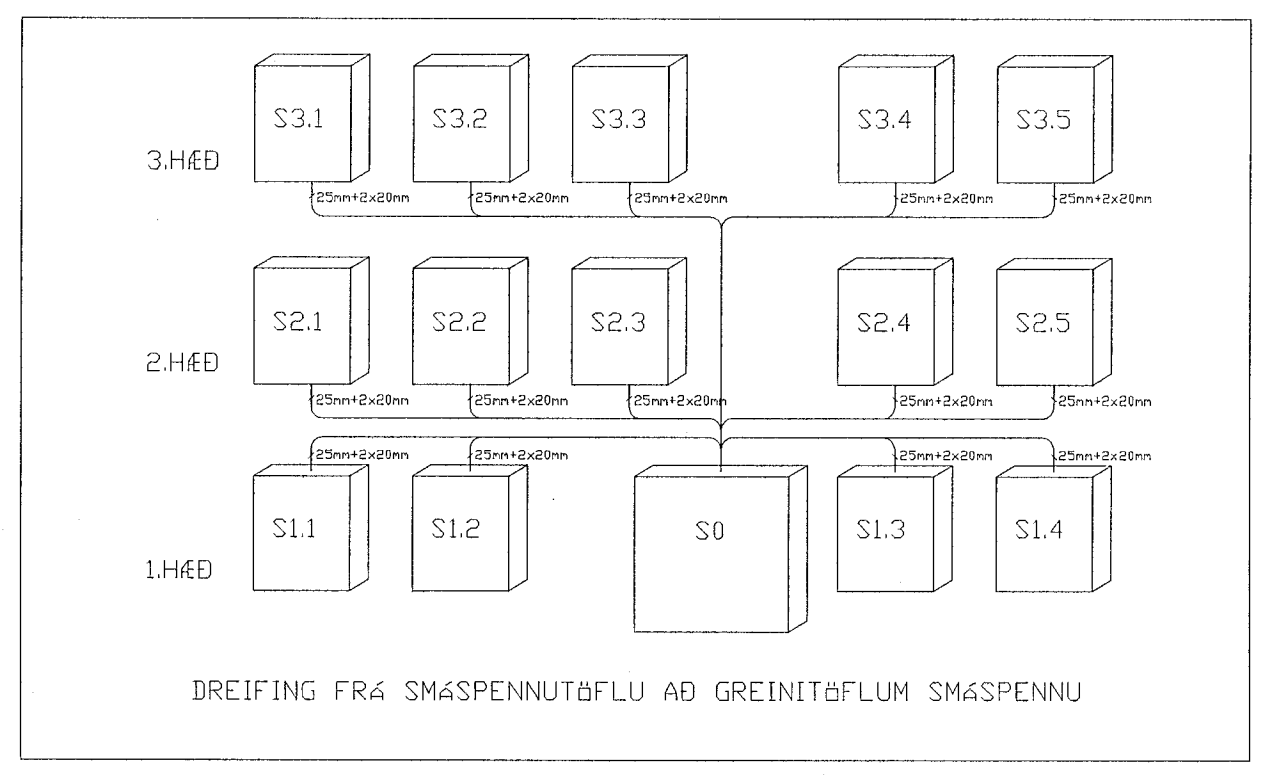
S3.1
S3.2
S3.3
S3.4
S3.5

3.HÆÐ

25mm+2x20mm
25mm+2x20mm
25mm+2x20mm
25mm+2x20mm
25mm+2x20mm

S2.1
S2.2
S2.3
S2.4
S2.5

2.HÆÐ

25mm+2x20mm
25mm+2x20mm
25mm+2x20mm
25mm+2x20mm
25mm+2x20mm

25mm+2x20mm
25mm+2x20mm
25mm+2x20mm
25mm+2x20mm

S1.1
S1.2
S0
S1.3
S1.4

1.HÆÐ

DREIFING FRÁ SMÁSPENNUTÖFLU AÐ GREINITÖFLUM SMÁSPENNU